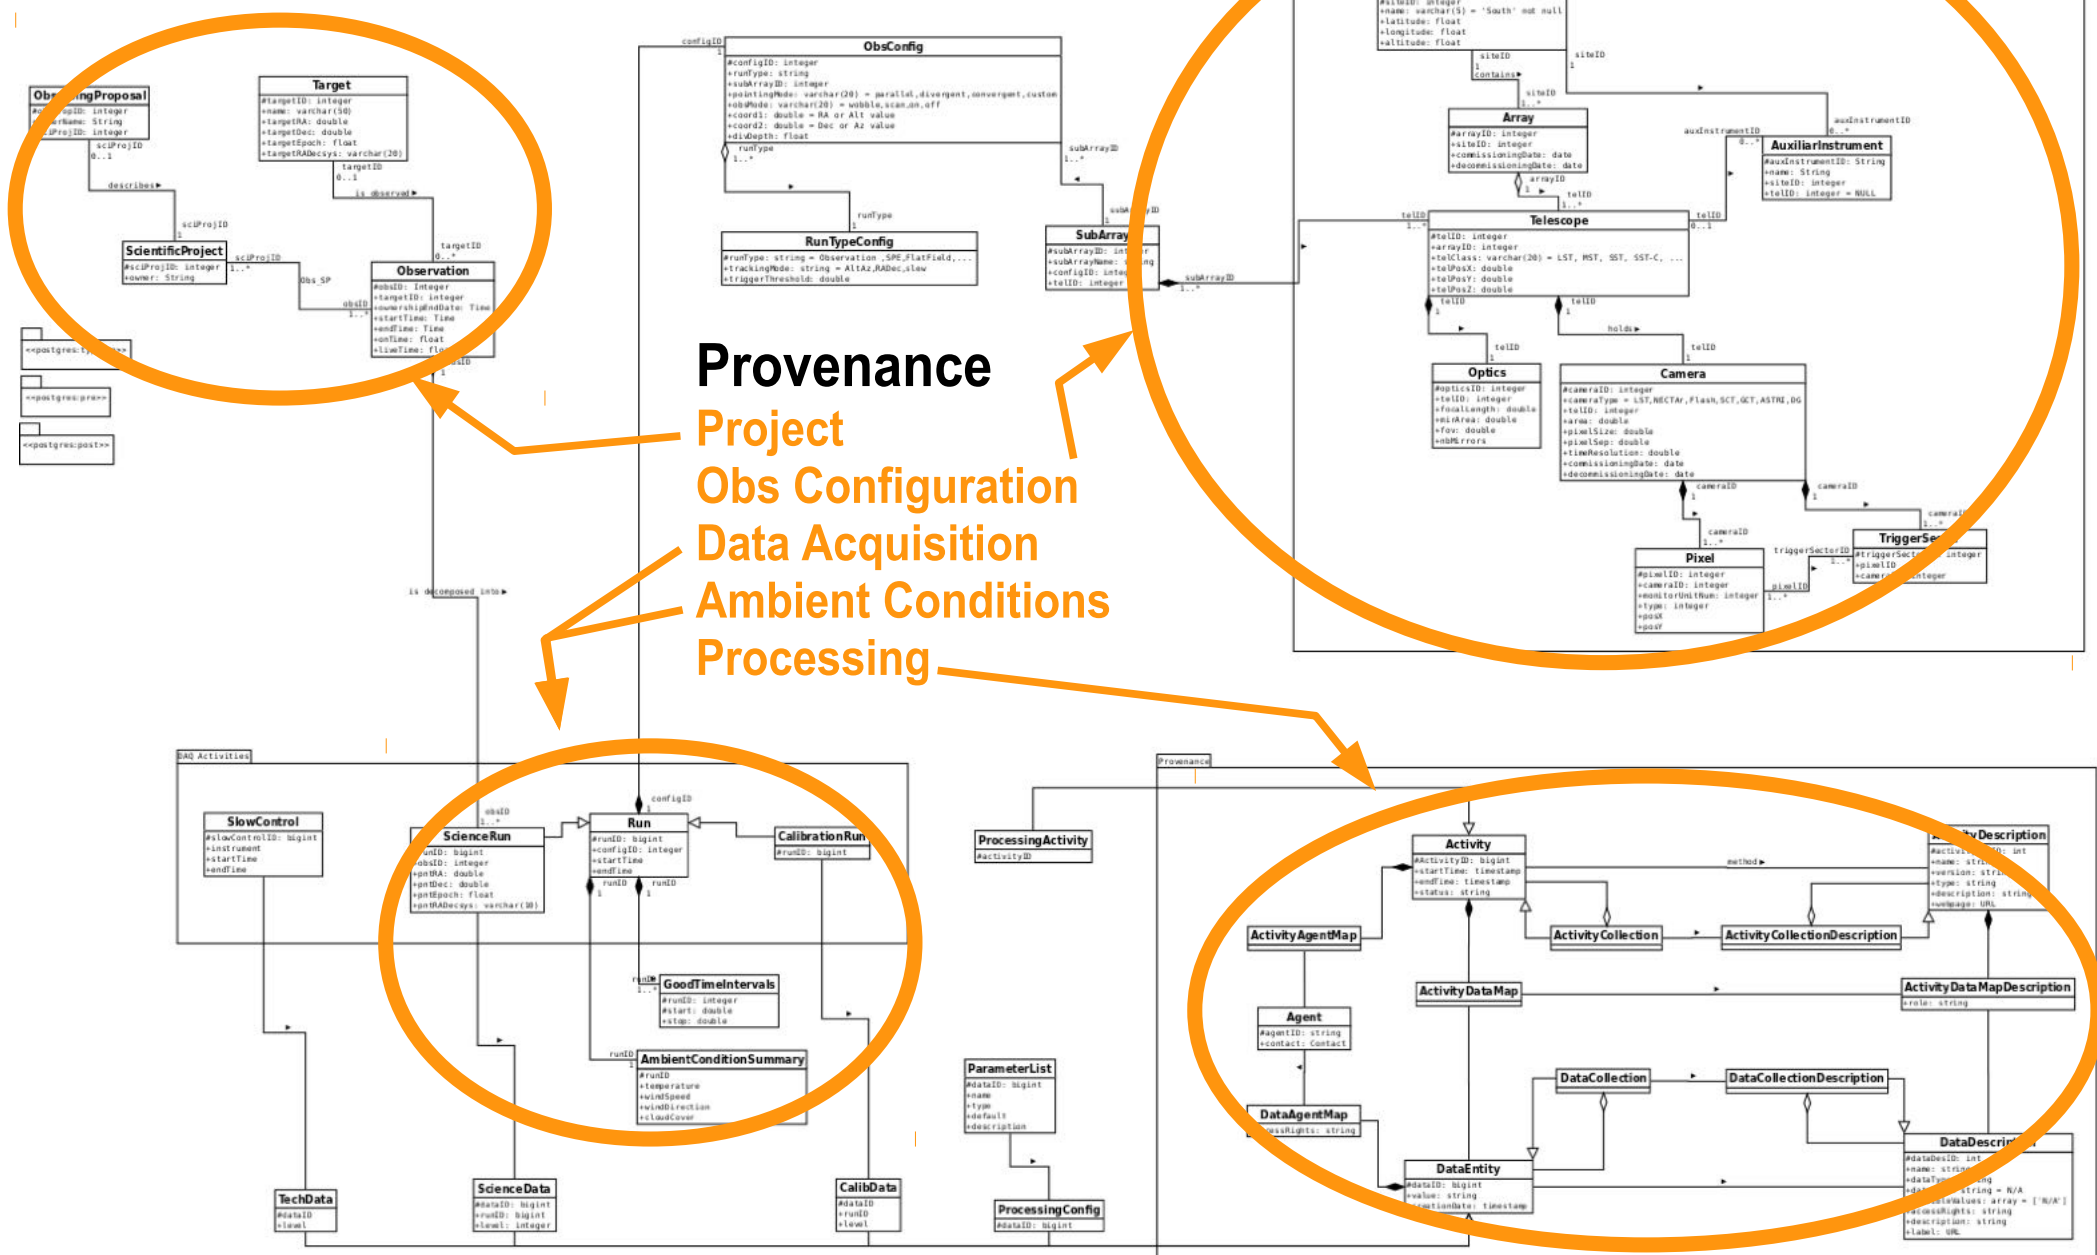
Provenance
Project
Obs Configuration
Data Acquisition
Ambient Conditions
Processing

Obs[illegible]ingProposal
#o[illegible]opID: integer
+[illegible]erName: String
+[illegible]iProjID: integer

Target
#targetID: integer
+name: varchar(50)
+targetRA: double
+targetDec: double
+targetEpoch: float
+targetRADecsys: varchar(20)

ScientificProject
#sciProjID: integer
+owner: String

Observation
#obsID: Integer
+targetID: integer
+ownershipEndDate: Time
+startTime: Time
+endTime: Time
+onTime: float
+liveTime: fl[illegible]

describes
is observed
is decomposed into

ObsConfig
#configID: integer
+runType: string
+subArrayID: integer
+pointingMode: varchar(20) = parallel,divergent,convergent,custom
+obsMode: varchar(20) = wobble,scan,on,off
+coord1: double = RA or Alt value
+coord2: double = Dec or Az value
+divDepth: float

RunTypeConfig
#runType: string = Observation ,SPE,FlatField,...
+trackingMode: string = AltAz,RADec,slew
+triggerThreshold: double

SubArray
#subArrayID: int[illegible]
+subArrayName: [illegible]ng
+configID: integ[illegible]
+telID: integer

Array
#arrayID: integer
+siteID: integer
+commissioningDate: date
+decommissioningDate: date

AuxiliarInstrument
#auxInstrumentID: String
+name: String
+siteID: integer
+telID: integer = NULL

Telescope
#telID: integer
+arrayID: integer
+telClass: varchar(20) = LST, MST, SST, SST-C, ...
+telPosX: double
+telPosY: double
+telPosZ: double

Optics
#opticsID: integer
+telID: integer
+focalLength: double
+mirArea: double
+fov: double
+nbMirrors

Camera
#cameraID: integer
+cameraType = LST,NECTAR,Flash,SCT,GCT,ASTRI,DG
+telID: integer
+area: double
+pixelSize: double
+pixelSep: double
+timeResolution: double
+commissioningDate: date
+decommissioningDate: date

Pixel
#pixelID: integer
+cameraID: integer
+monitorUnitNum: integer
+type: integer
+posX
+posY

TriggerSe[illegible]
#triggerSect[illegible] integer
+pixelID
+camer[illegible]integer

DAQ Activities

SlowControl
#slowControlID: bigint
+instrument
+startTime
+endTime

ScienceRun
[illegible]unID: bigint
+obsID: integer
+pntRA: double
+pntDec: double
+pntEpoch: float
+pntRADecsys: varchar(10)

Run
#runID: bigint
+configID: integer
+startTime
+endTime

CalibrationRun
#runID: bigint

GoodTimeIntervals
#runID: integer
+start: double
+stop: double

AmbientConditionSummary
#runID
+temperature
+windSpeed
+windDirection
+cloudCover

TechData
#dataID
+level

ScienceData
#dataID: bigint
+runID: bigint
+level: integer

CalibData
#dataID
+runID
+level

ProcessingActivity
#activityID

ParameterList
#dataID: bigint
+name
+type
+default
+description

ProcessingConfig
#dataID: bigint

Provenance

Activity
#ActivityID: bigint
+startTime: timestamp
+endTime: timestamp
+status: string

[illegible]tyDescription
#activi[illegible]ID: int
+name: str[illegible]
+version: str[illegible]
+type: string
+description: string
+webpage: URL

ActivityAgentMap
ActivityCollection
ActivityCollectionDescription
ActivityDataMap
ActivityDataMapDescription
+role: string

Agent
#agentID: string
+contact: Contact

DataAgentMap
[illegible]essRights: string

DataCollection
DataCollectionDescription

DataEntity
#dataID: bigint
+value: string
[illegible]tionDate: timestamp

DataDescri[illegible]
#dataDesID: int
+name: strin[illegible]
+dataTy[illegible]
+d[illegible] string = N/A
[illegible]leValues: array = ['N/A']
+accessRights: string
+description: string
+label: URL